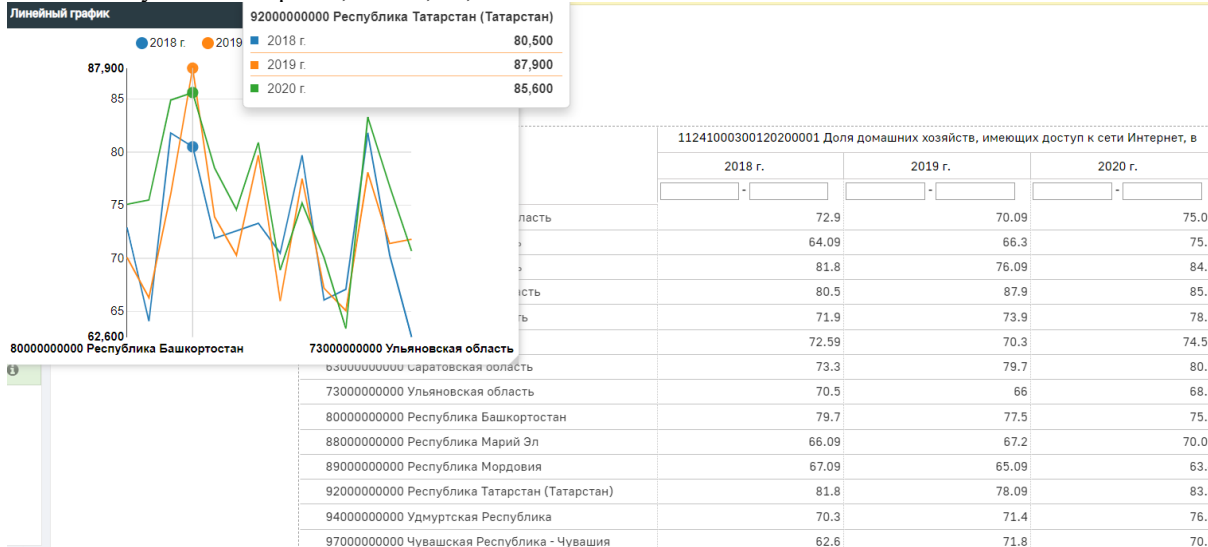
Линейный график

2018 г. 2019

87,900
85
80
75
70
65
62,600

80000000000 Республика Башкортостан
73000000000 Ульяновская область

92000000000 Республика Татарстан (Татарстан)

| | |
|---|---|
| 2018 г. | 80,500 |
| 2019 г. | 87,900 |
| 2020 г. | 85,600 |

| | 11241000300120200001 Доля домашних хозяйств, имеющих доступ к сети Интернет, в | | |
|---|---|---|---|
| | 2018 г. | 2019 г. | 2020 г. |
| | - | - | - |
| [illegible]ласть | 72.9 | 70.09 | 75.0 |
| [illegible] | 64.09 | 66.3 | 75. |
| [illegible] | 81.8 | 76.09 | 84. |
| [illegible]асть | 80.5 | 87.9 | 85. |
| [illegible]ть | 71.9 | 73.9 | 78. |
| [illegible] | 72.59 | 70.3 | 74.5 |
| 63000000000 Саратовская область | 73.3 | 79.7 | 80. |
| 73000000000 Ульяновская область | 70.5 | 66 | 68. |
| 80000000000 Республика Башкортостан | 79.7 | 77.5 | 75. |
| 88000000000 Республика Марий Эл | 66.09 | 67.2 | 70.0 |
| 89000000000 Республика Мордовия | 67.09 | 65.09 | 63. |
| 92000000000 Республика Татарстан (Татарстан) | 81.8 | 78.09 | 83. |
| 94000000000 Удмуртская Республика | 70.3 | 71.4 | 76. |
| 97000000000 Чувашская Республика - Чувашия | 62.6 | 71.8 | 70. |